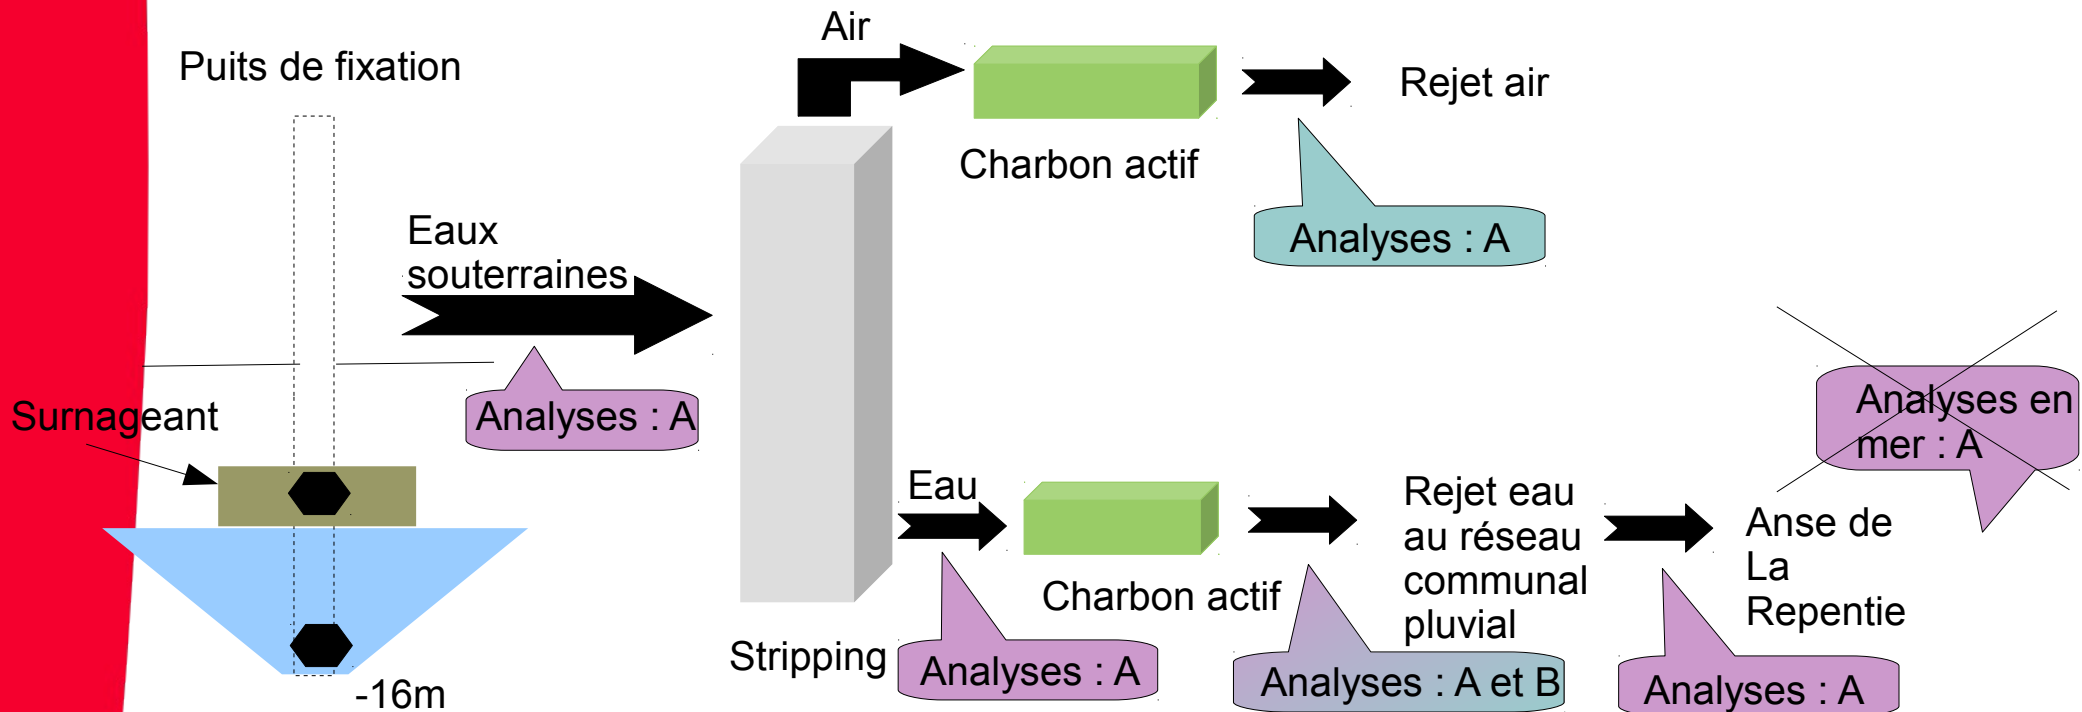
Puits de fixation

Air

Rejet air

Charbon actif

Analyses : A

Eaux souterraines

Analyses : A

Surnageant

Analyses en mer : A

Eau

Rejet eau au réseau communal pluvial

Anse de La Repentie

Charbon actif

Stripping

Analyses : A

Analyses : A et B

Analyses : A

-16m